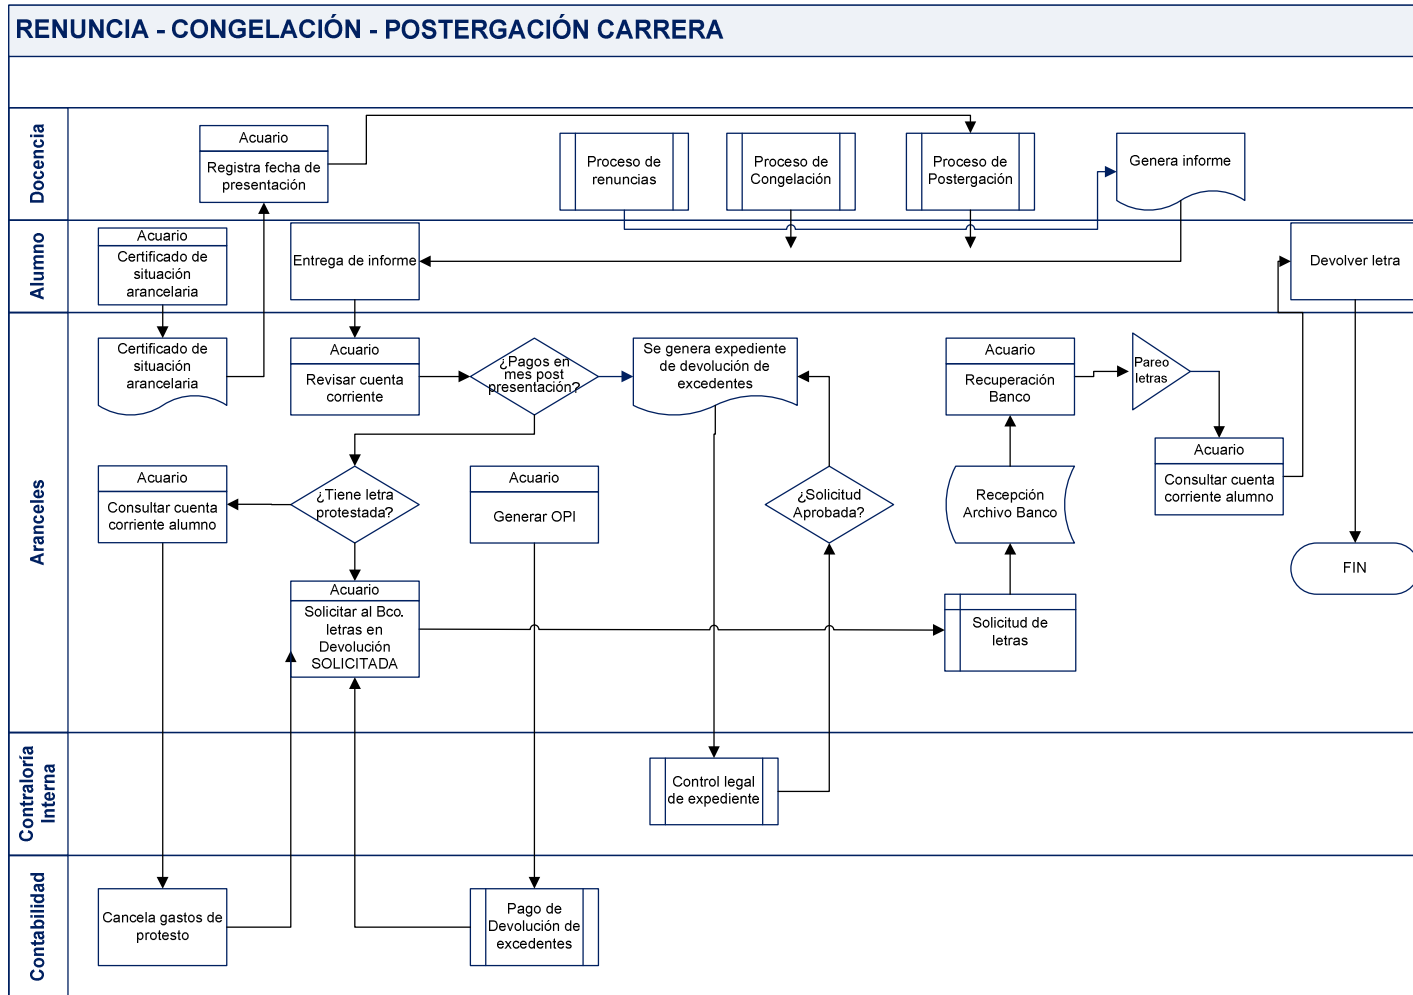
RENUNCIA - CONGELACIÓN - POSTERGACIÓN CARRERA

Docencia

Acuario
Registra fecha de presentación

Proceso de renuncias

Proceso de Congelación

Proceso de Postergación

Genera informe

Alumno

Acuario
Certificado de situación arancelaria

Entrega de informe

Devolver letra

Aranceles

Certificado de situación arancelaria

Acuario
Revisar cuenta corriente

¿Pagos en mes post presentación?

Se genera expediente de devolución de excedentes

Acuario
Recuperación Banco

Pareo letras

Acuario
Consultar cuenta corriente alumno

Acuario
Consultar cuenta corriente alumno

¿Tiene letra protestada?

Acuario
Generar OPI

¿Solicitud Aprobada?

Recepción Archivo Banco

FIN

Acuario
Solicitar al Bco. letras en Devolución SOLICITADA

Solicitud de letras

Contraloría Interna

Control legal de expediente

Contabilidad

Cancela gastos de protesto

Pago de Devolución de excedentes